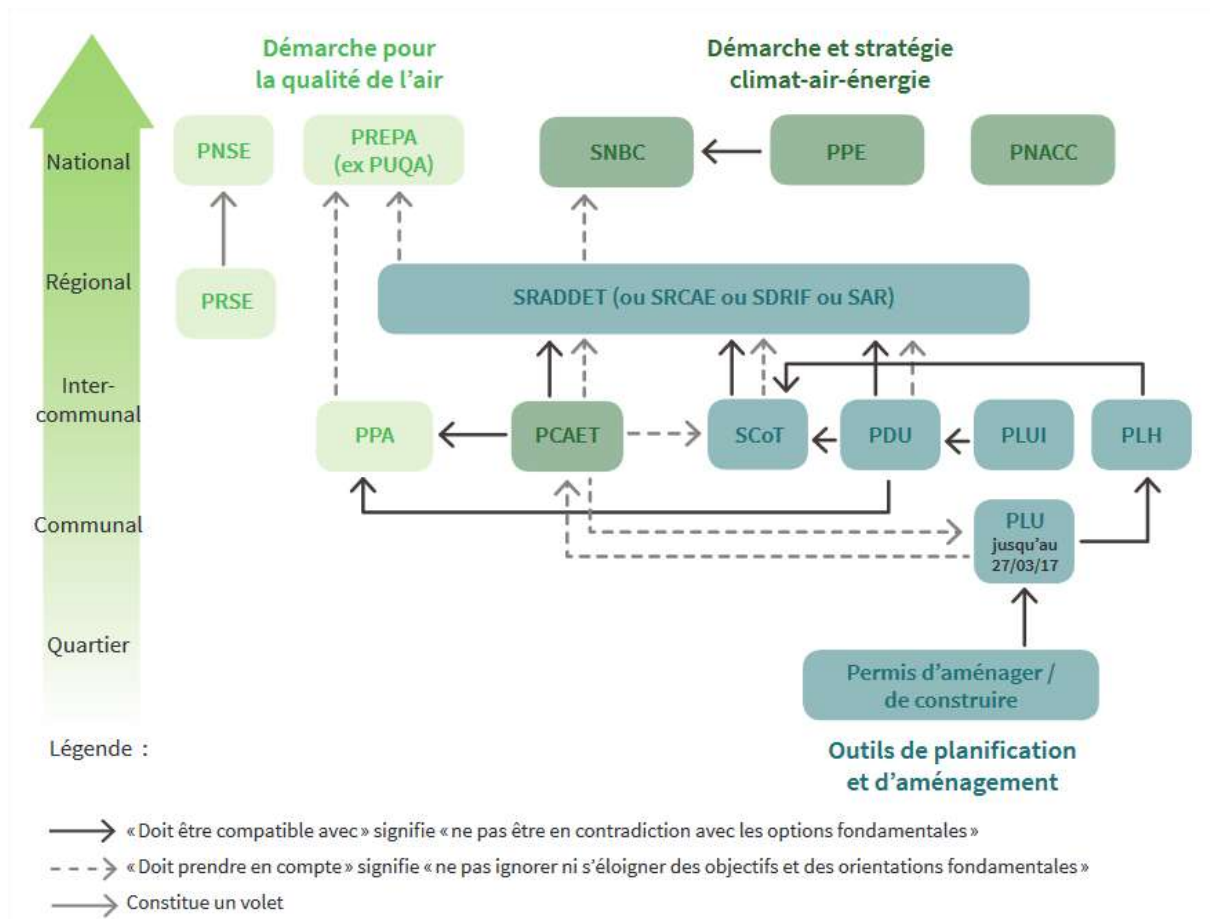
Démarche pour la qualité de l'air

Démarche et stratégie climat-air-énergie

National

Régional

Inter-communal

Communal

Quartier

PNSE

PREPA (ex PUQA)

SNBC

PPE

PNACC

PRSE

SRADDET (ou SRCAE ou SDRIF ou SAR)

PPA

PCAET

SCoT

PDU

PLUI

PLH

PLU jusqu'au 27/03/17

Permis d'aménager / de construire

Outils de planification et d'aménagement

Légende :

« Doit être compatible avec » signifie « ne pas être en contradiction avec les options fondamentales »

« Doit prendre en compte » signifie « ne pas ignorer ni s'éloigner des objectifs et des orientations fondamentales »

Constitue un volet